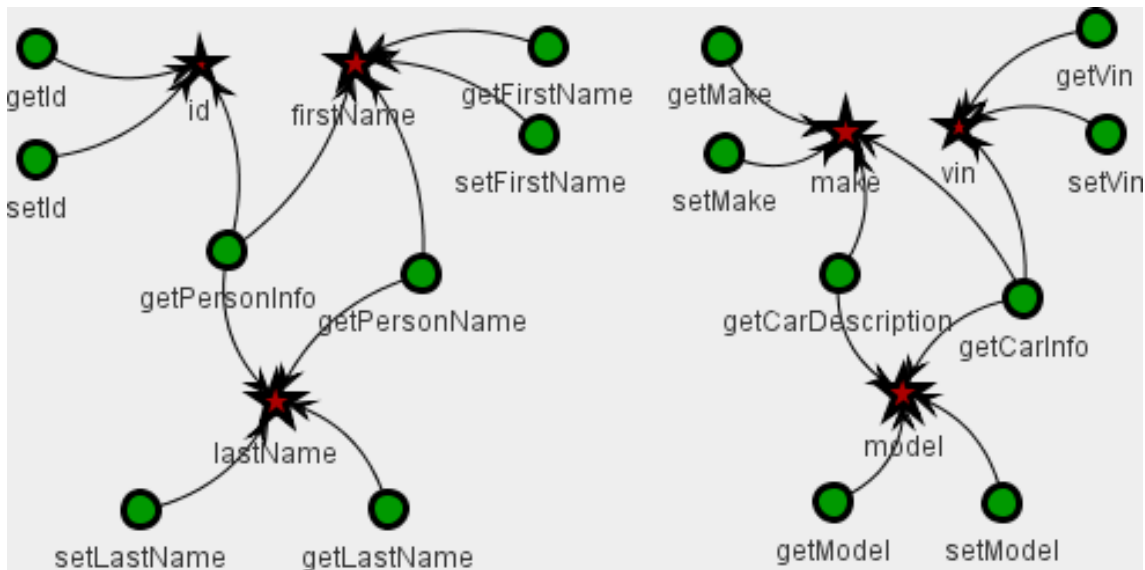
getId

id

firstName

getFirstName

setId

setFirstName

getPersonInfo

getPersonName

lastName

setLastName

getLastName

getMake

make

vin

getVin

setMake

setVin

getCarDescription

getCarInfo

model

getModel

setModel